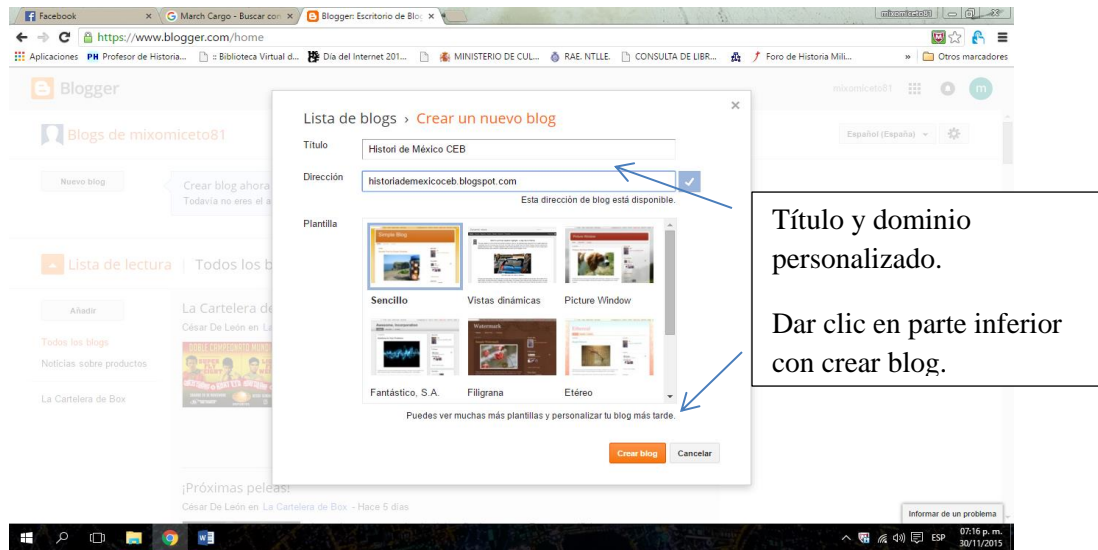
Facebook × March Cargo - Buscar con × Blogger: Escritorio de Blog ×

mixomiceto81

https://www.blogger.com/home

Aplicaciones PH Profesor de Historia... :: Biblioteca Virtual d... Día del Internet 201... MINISTERIO DE CUL... RAE. NTLLE. CONSULTA DE LIBR... Foro de Historia Mili... » Otros marcadores

Blogger

mixomiceto81

Blogs de mixomiceto81

Español (España)

Nuevo blog

Crear blog ahora
Todavía no eres el a

Lista de lectura | Todos los b

Añadir

Todos los blogs

Noticias sobre productos

La Cartelera de Box

La Cartelera de
César De León en La

¡Próximas peleas!
César De León en La Cartelera de Box - Hace 5 días

Lista de blogs › Crear un nuevo blog

Título
Histori de México CEB

Dirección
historiademexicoceb.blogspot.com
Esta dirección de blog está disponible.

Plantilla

Sencillo
Vistas dinámicas
Picture Window
Fantástico, S.A.
Filigrana
Etéreo

Puedes ver muchas más plantillas y personalizar tu blog más tarde.

Crear blog
Cancelar

Título y dominio personalizado.

Dar clic en parte inferior con crear blog.

Informar de un problema

ESP 07:16 p. m. 30/11/2015